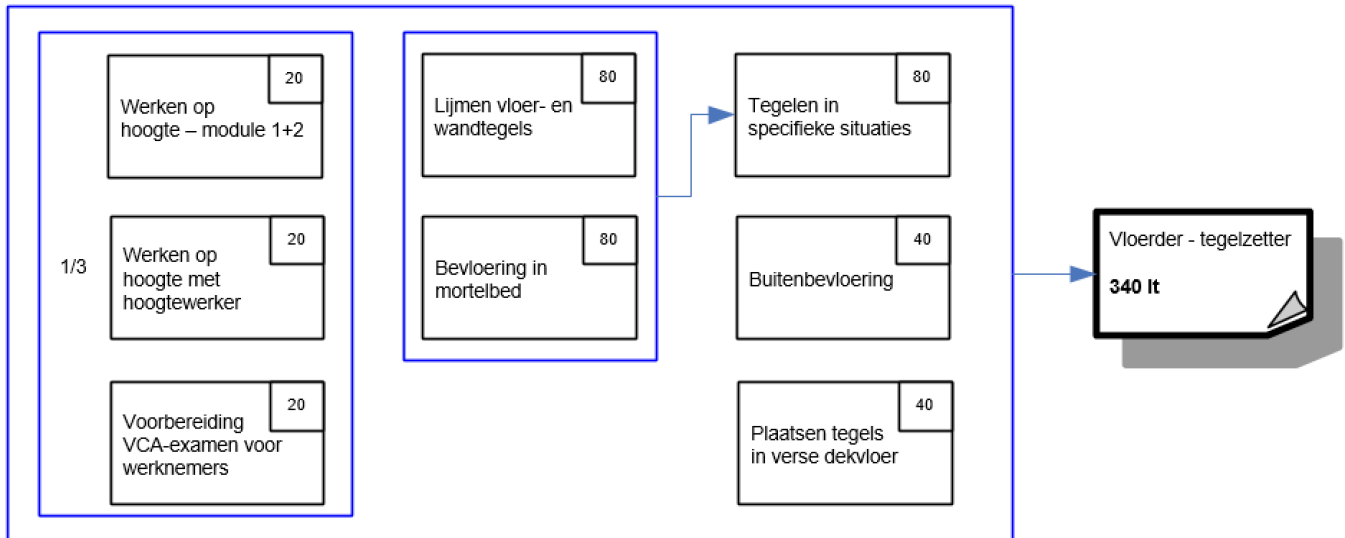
1/3

20
Werken op hoogte – module 1+2

20
Werken op hoogte met hoogtewerker

20
Voorbereiding VCA-examen voor werknemers

80
Lijmen vloer- en wandtegels

80
Bevloering in mortelbed

80
Tegelen in specifieke situaties

40
Buitenbevloering

40
Plaatsen tegels in verse dekvloer

Vloerder - tegelzetter

340 lt